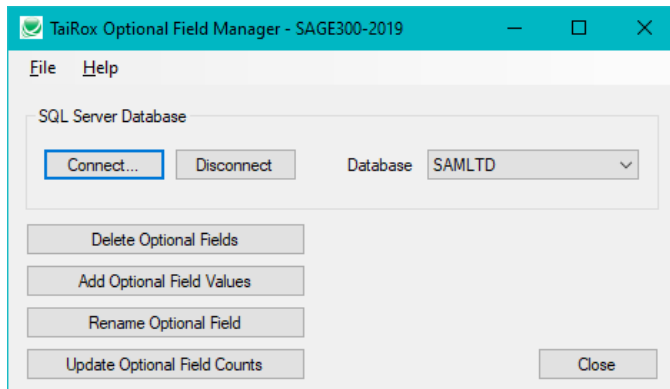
TaiRox Optional Field Manager - SAGE300-2019

File Help

SQL Server Database

Connect...

Disconnect

Database SAMLTD

Delete Optional Fields

Add Optional Field Values

Rename Optional Field

Update Optional Field Counts

Close